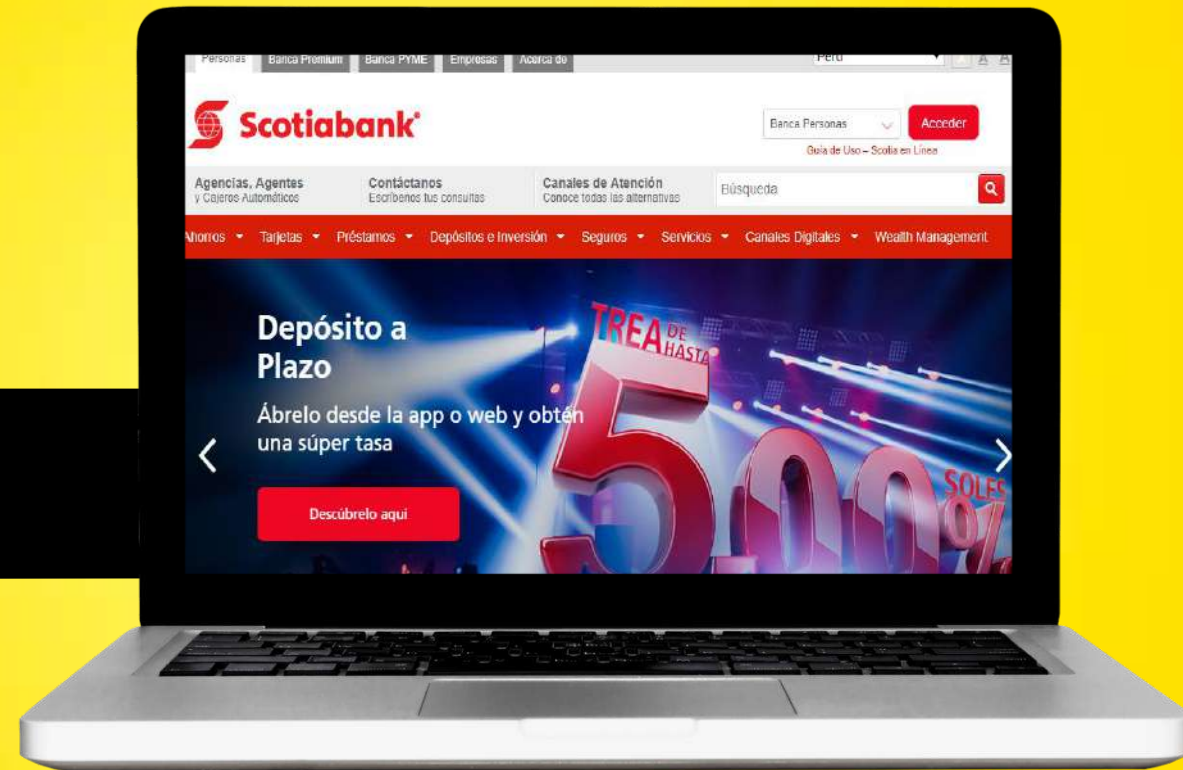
Personas Banca Premium Banca PYME Empresas Acerca de
Perú
A A

Scotiabank

Banca Personas
Acceder
Guía de Uso – Scotia en Línea

Agencias, Agentes
y Cajeros Automáticos

Contáctanos
Escríbenos tus consultas

Canales de Atención
Conoce todas las alternativas

Búsqueda

Ahorros Tarjetas Préstamos Depósitos e Inversión Seguros Servicios Canales Digitales Wealth Management

Depósito a Plazo

Ábrelo desde la app o web y obtén una súper tasa

Descúbrelo aquí

TREA DE HASTA
5.00%
SOLES